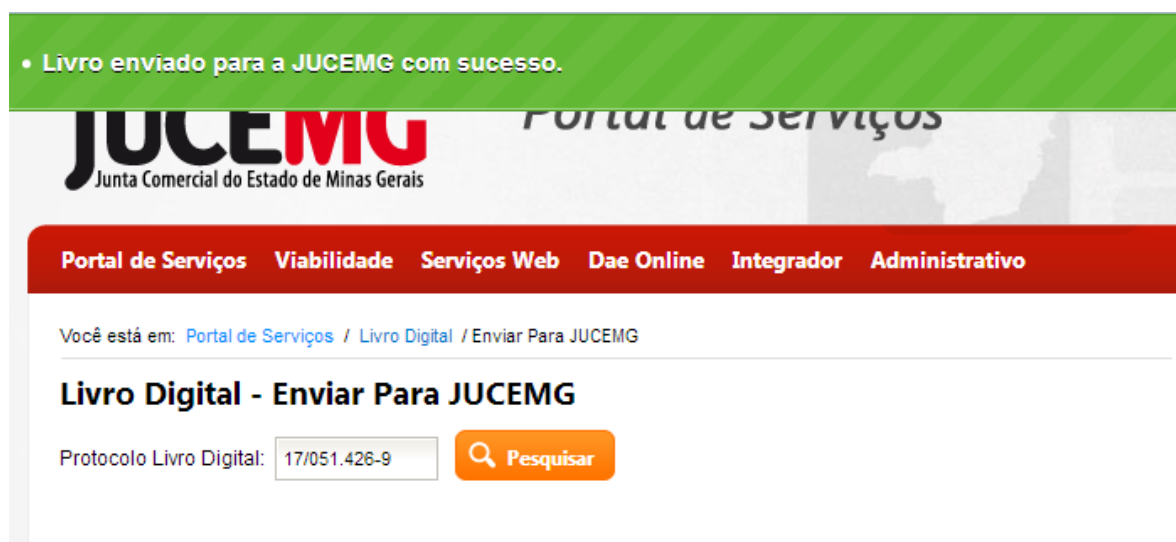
• Livro enviado para a JUCEMG com sucesso.

JUCEMG
Junta Comercial do Estado de Minas Gerais

Portal de Serviços

Portal de Serviços Viabilidade Serviços Web Dae Online Integrador Administrativo

Você está em: Portal de Serviços / Livro Digital / Enviar Para JUCEMG

Livro Digital - Enviar Para JUCEMG

Protocolo Livro Digital: 17/051.426-9 Pesquisar